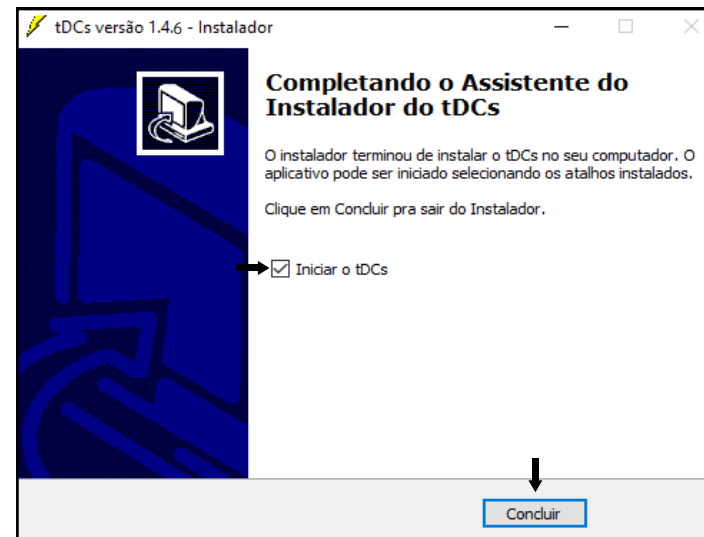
tDCs versão 1.4.6 - Instalador

Completando o Assistente do Instalador do tDCs

O instalador terminou de instalar o tDCs no seu computador. O aplicativo pode ser iniciado selecionando os atalhos instalados.

Clique em Concluir pra sair do Instalador.

Iniciar o tDCs

Concluir